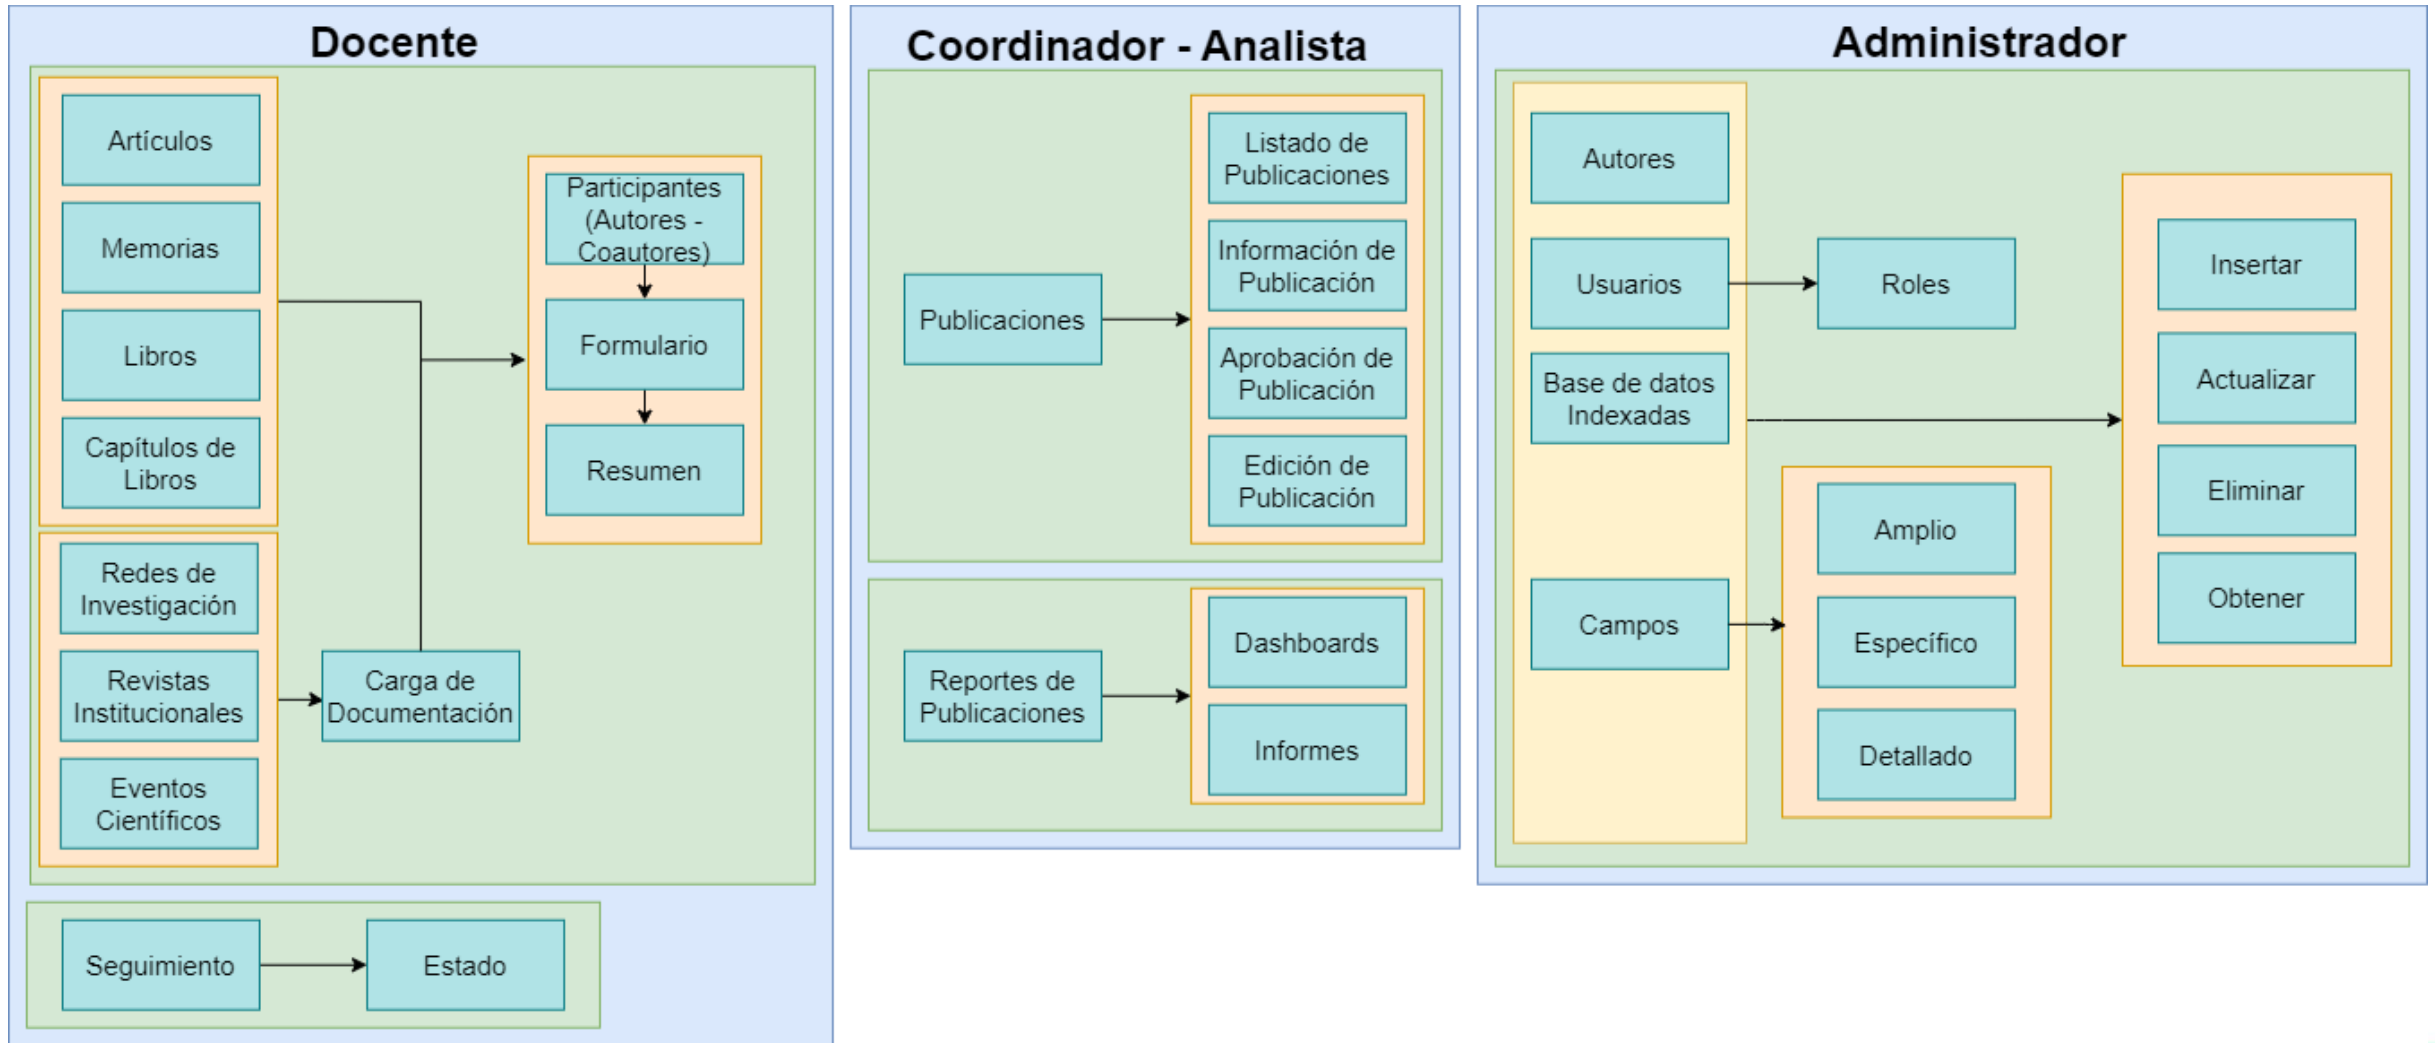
Docente

Artículos

Memorias

Libros

Capítulos de Libros

Redes de Investigación

Revistas Institucionales

Eventos Científicos

Carga de Documentación

Participantes (Autores - Coautores)

Formulario

Resumen

Seguimiento

Estado

Coordinador - Analista

Publicaciones

Listado de Publicaciones

Información de Publicación

Aprobación de Publicación

Edición de Publicación

Reportes de Publicaciones

Dashboards

Informes

Administrador

Autores

Usuarios

Roles

Base de datos Indexadas

Campos

Amplio

Específico

Detallado

Insertar

Actualizar

Eliminar

Obtener